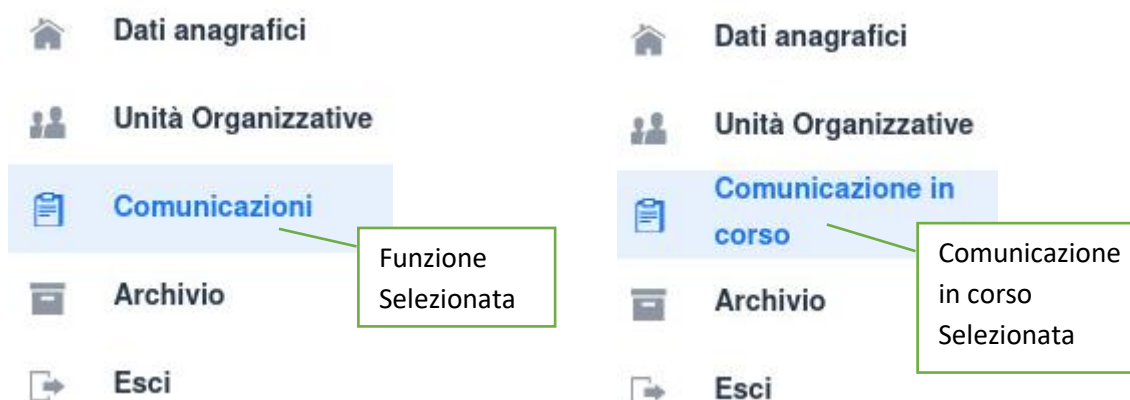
Dati anagrafici

Unità Organizzative

Comunicazioni

Funzione Selezionata

Archivio

Esci

Dati anagrafici

Unità Organizzative

Comunicazione in corso

Comunicazione in corso Selezionata

Archivio

Esci